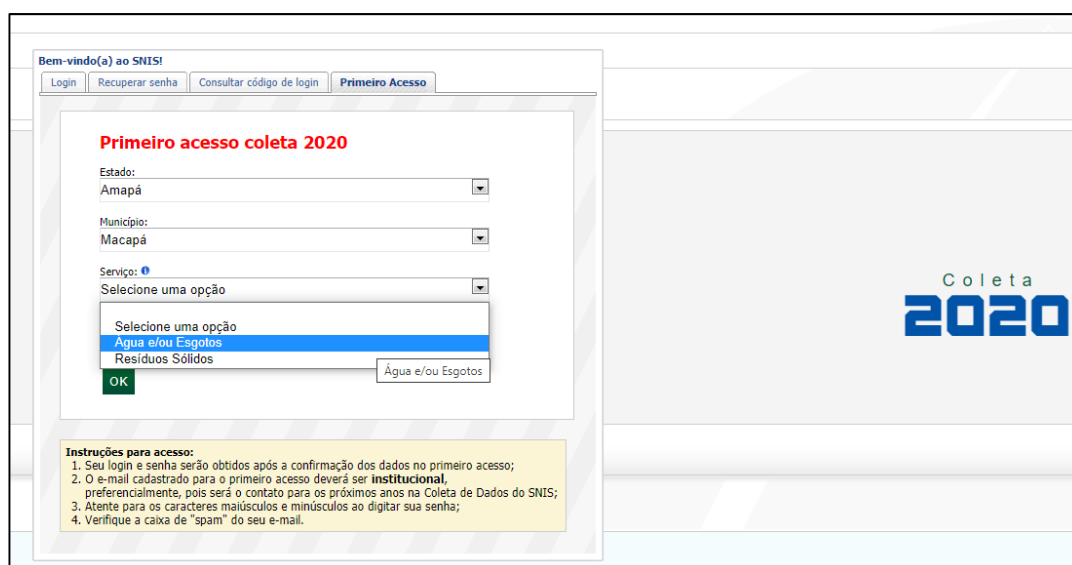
Bem-vindo(a) ao SNIS!

Login | Recuperar senha | Consultar código de login | Primeiro Acesso

Primeiro acesso coleta 2020

Estado:
Amapá

Município:
Macapá

Serviço:
Selecione uma opção

Selecione uma opção
Agua e/ou Esgotos
Resíduos Sólidos

Água e/ou Esgotos

OK

Coleta
2020

Instruções para acesso:
1. Seu login e senha serão obtidos após a confirmação dos dados no primeiro acesso;
2. O e-mail cadastrado para o primeiro acesso deverá ser institucional, preferencialmente, pois será o contato para os próximos anos na Coleta de Dados do SNIS;
3. Atente para os caracteres maiúsculos e minúsculos ao digitar sua senha;
4. Verifique a caixa de "spam" do seu e-mail.